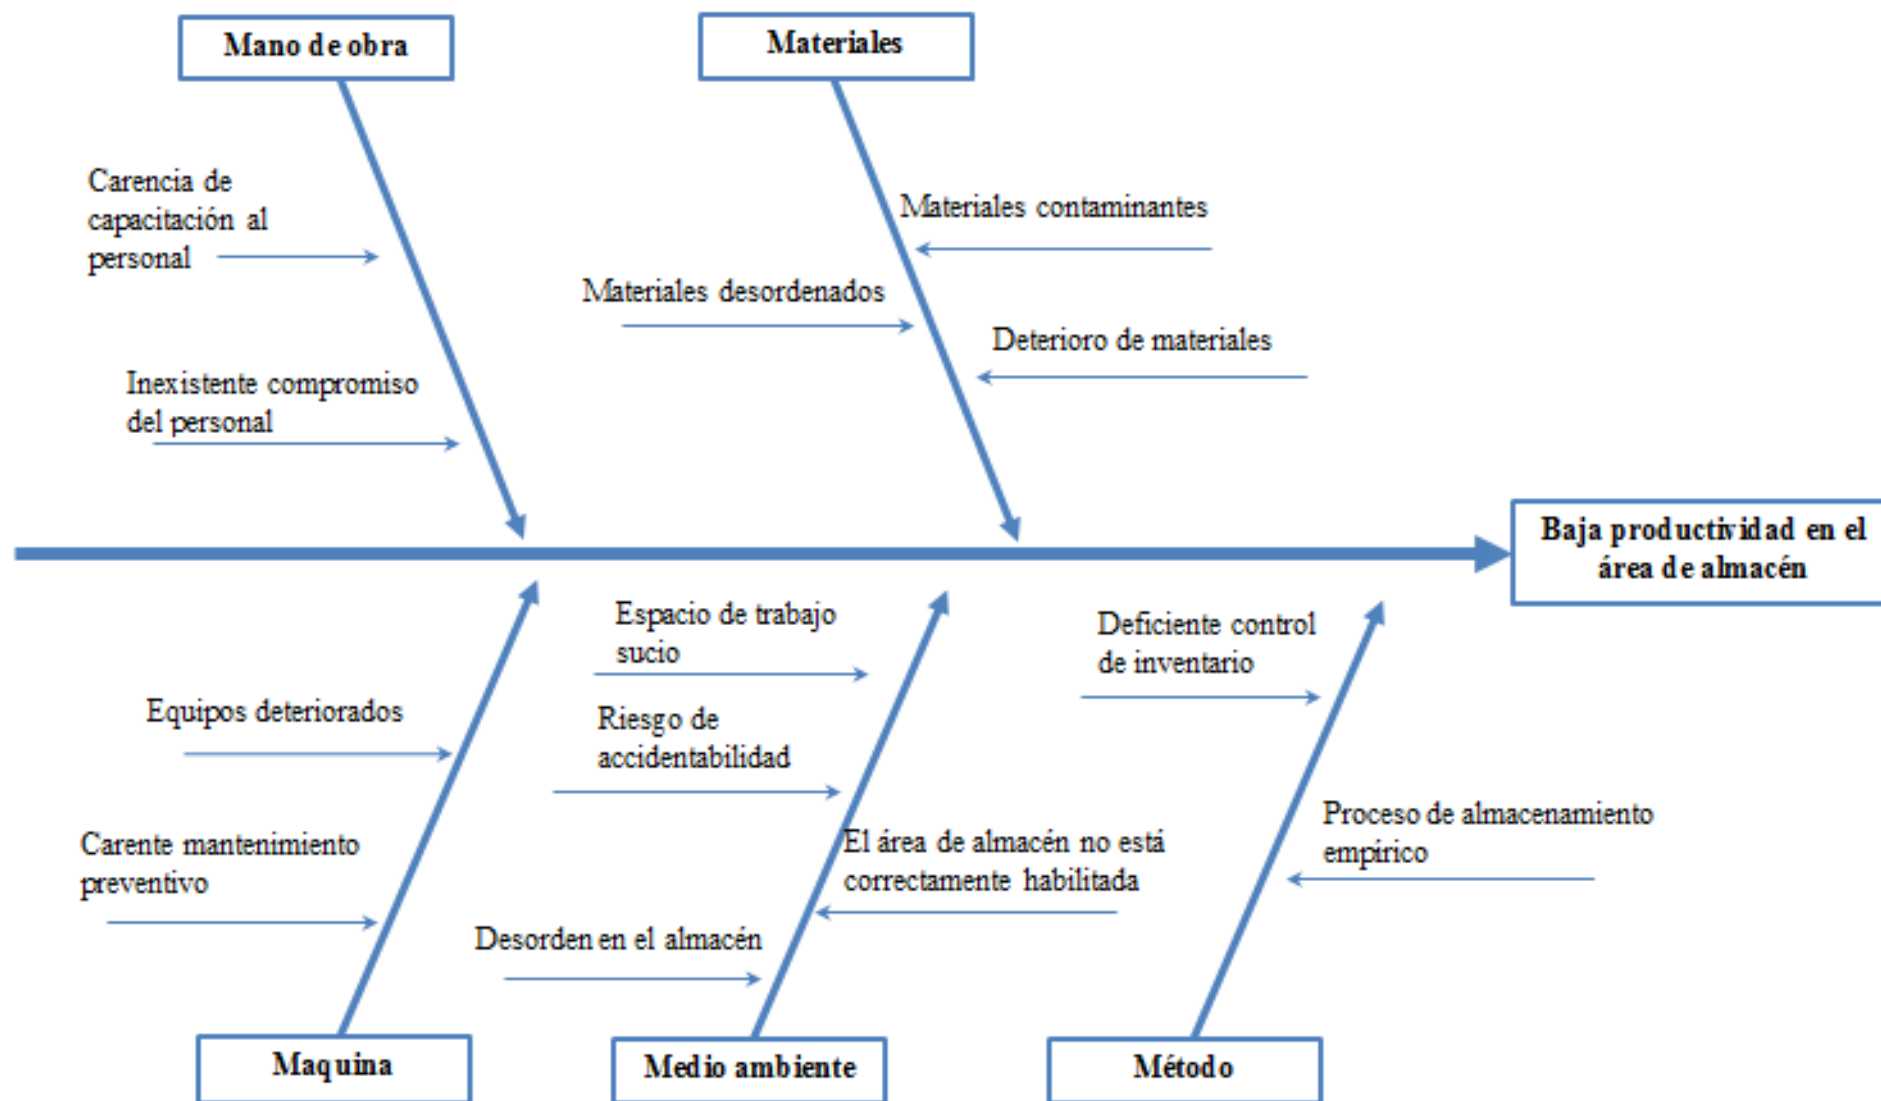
Mano de obra

Materiales

Carencia de capacitación al personal

Materiales contaminantes

Materiales desordenados

Deterioro de materiales

Inexistente compromiso del personal

Baja productividad en el área de almacén

Espacio de trabajo sucio

Deficiente control de inventario

Equipos deteriorados

Riesgo de accidentabilidad

Proceso de almacenamiento empirico

Carente mantenimiento preventivo

El área de almacén no está correctamente habilitada

Desorden en el almacén

Maquina

Medio ambiente

Método